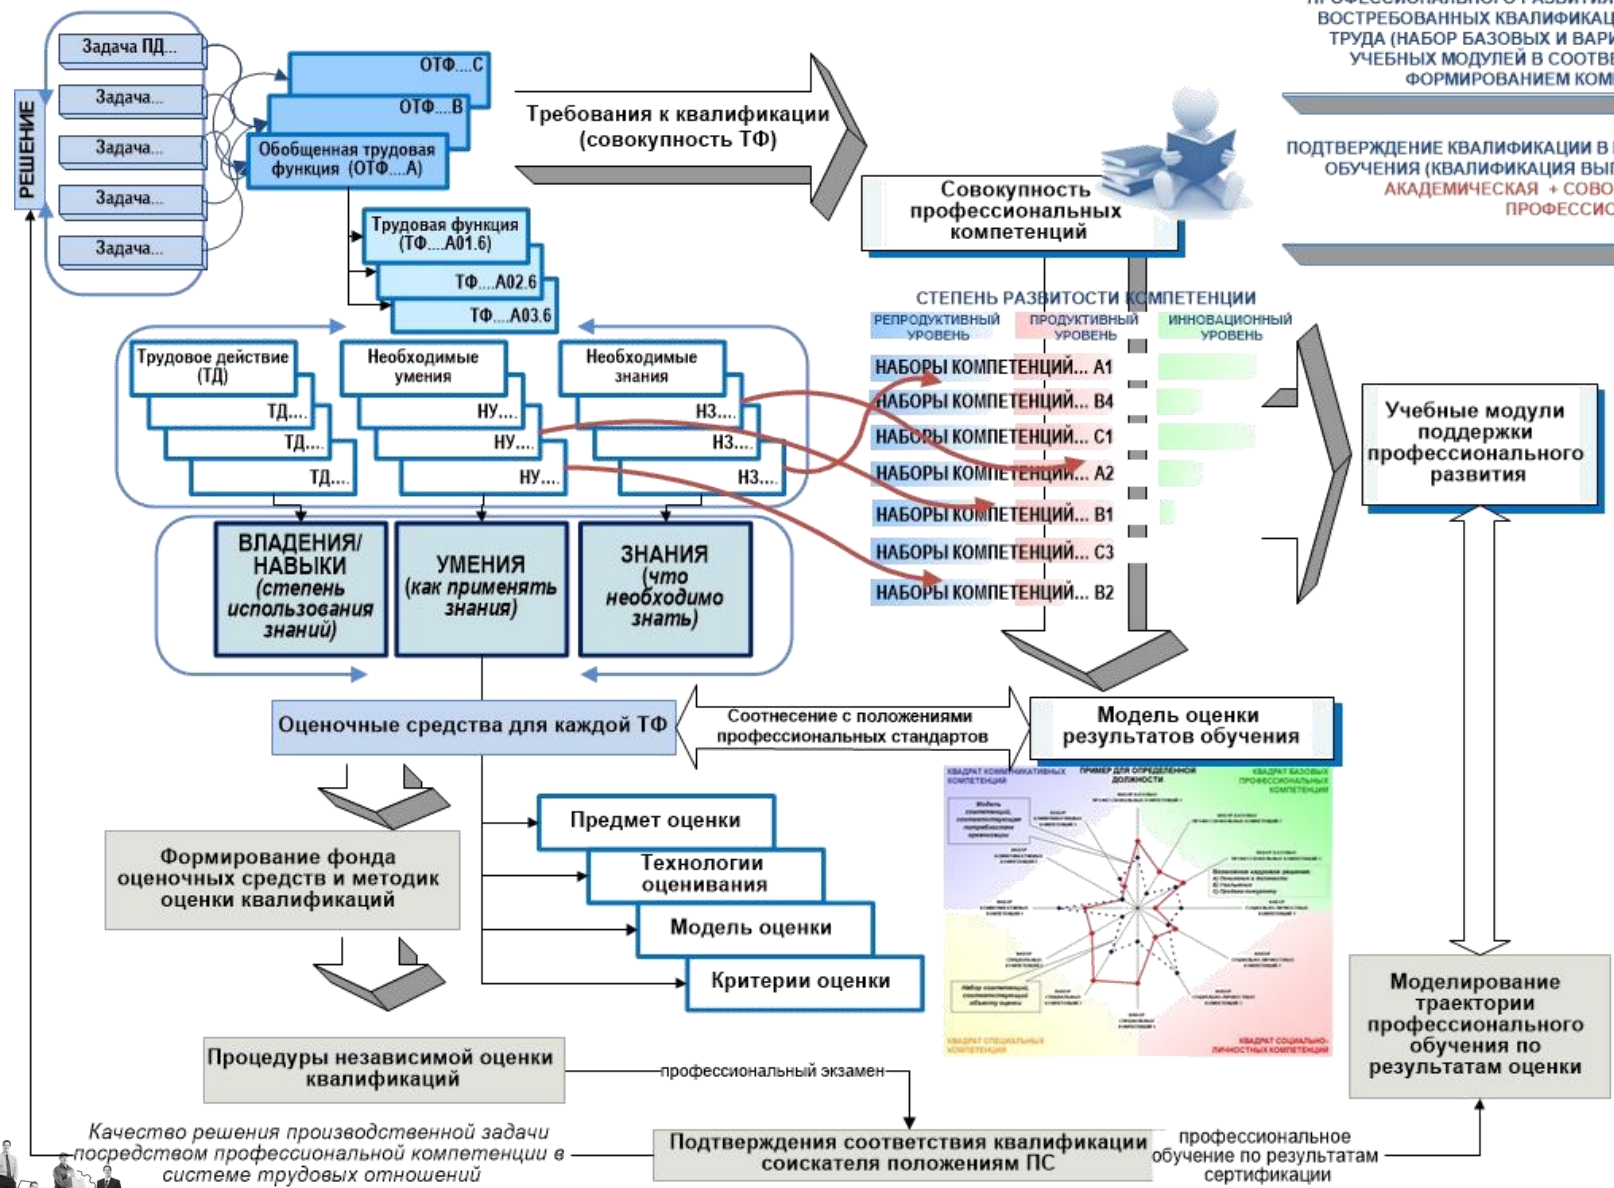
ВОСТРЕБОВАННЫХ КВАЛИФИКАЦ
ТРУДА (НАБОР БАЗОВЫХ И ВАРИ
УЧЕБНЫХ МОДУЛЕЙ В СООТВЕ
ФОРМИРОВАНИЕМ КОМ

ПОДТВЕРЖДЕНИЕ КВАЛИФИКАЦИИ В
ОБУЧЕНИЯ (КВАЛИФИКАЦИЯ ВЫ
АКАДЕМИЧЕСКАЯ + СОВО
ПРОФЕССИО

РЕШЕНИЕ

Задача ПД...
Задача...
Задача...
Задача...
Задача...

ОТФ...С
ОТФ...В
Обобщенная трудовая функция (ОТФ...А)

Требования к квалификации (совокупность ТФ)

Совокупность профессиональных компетенций

Трудовая функция (ТФ...А01.6)
ТФ...А02.6
ТФ...А03.6

Трудовое действие (ТД)
ТД...
ТД...
ТД...

Необходимые умения
НУ...
НУ...
НУ...

Необходимые знания
НЗ...
НЗ...
НЗ...

СТЕПЕНЬ РАЗВИТОСТИ КОМПЕТЕНЦИИ
РЕПРОДУКТИВНЫЙ УРОВЕНЬ
ПРОДУКТИВНЫЙ УРОВЕНЬ
ИННОВАЦИОННЫЙ УРОВЕНЬ

НАБОРЫ КОМПЕТЕНЦИЙ... А1
НАБОРЫ КОМПЕТЕНЦИЙ... В4
НАБОРЫ КОМПЕТЕНЦИЙ... С1
НАБОРЫ КОМПЕТЕНЦИЙ... А2
НАБОРЫ КОМПЕТЕНЦИЙ... В1
НАБОРЫ КОМПЕТЕНЦИЙ... С3
НАБОРЫ КОМПЕТЕНЦИЙ... В2

Учебные модули поддержки профессионального развития

ВЛАДЕНИЯ/ НАВЫКИ (степень использования знаний)
УМЕНИЯ (как применять знания)
ЗНАНИЯ (что необходимо знать)

Оценочные средства для каждой ТФ
Соотнесение с положениями профессиональных стандартов
Модель оценки результатов обучения

Формирование фонда оценочных средств и методик оценки квалификаций

Предмет оценки
Технологии оценивания
Модель оценки
Критерии оценки

Моделирование траектории профессионального обучения по результатам оценки

Процедуры независимой оценки квалификаций
профессиональный экзамен

Качество решения производственной задачи посредством профессиональной компетенции в системе трудовых отношений

Подтверждения соответствия квалификации соискателя положениям ПС
профессиональное обучение по результатам сертификации